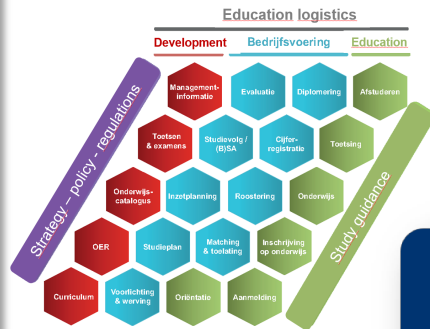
Education logistics

Development

Bedrijfsvoering

Education

Strategy – policy - regulations

Study guidance

Management-informatie

Evaluatie

Diplomering

Afstuderen

Toetsen & examens

Studievolg / (B)SA

Cijfer-registratie

Toetsing

Onderwijs-catalogus

Inzetplanning

Roostering

Onderwijs

OER

Studieplan

Matching & toelating

Inschrijving op onderwijs

Curriculum

Voorlichting & werving

Oriëntatie

Aanmelding